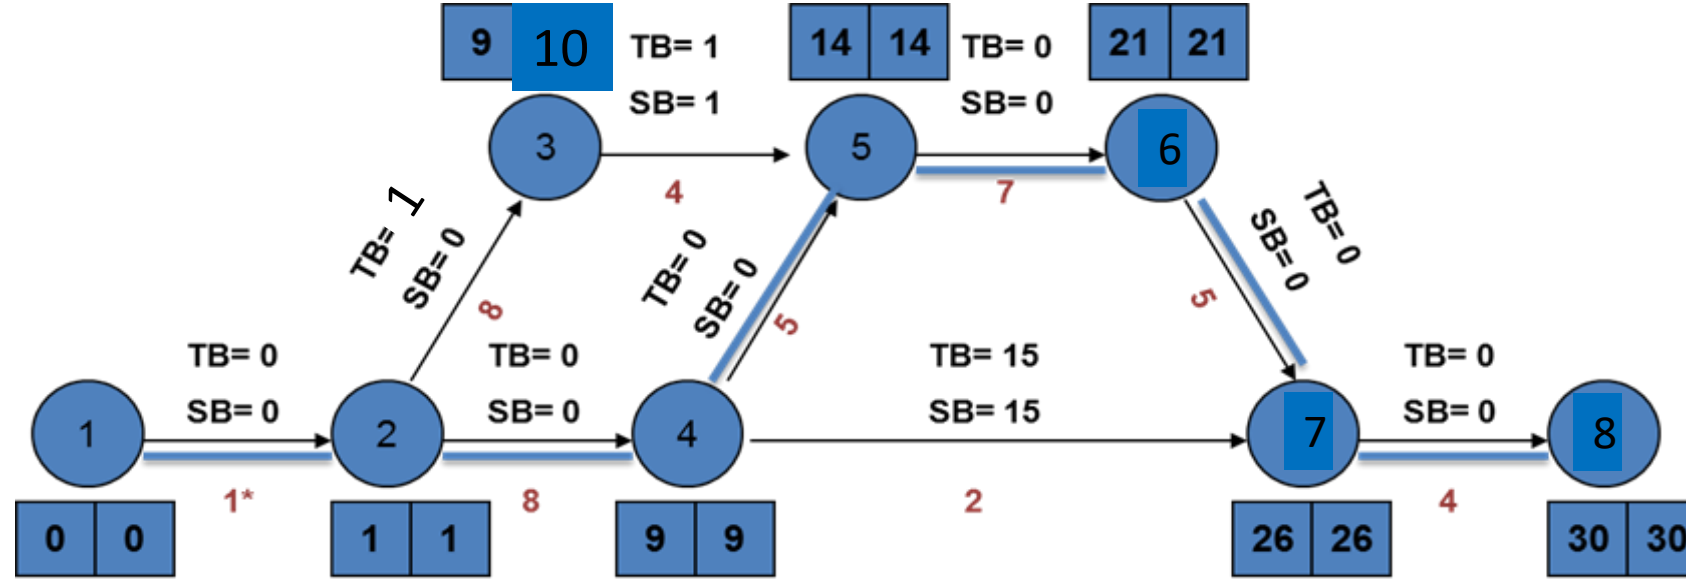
| 9 | 10 |
|---|---|

TB= 1
SB= 1

| 14 | 14 |
|---|---|

TB= 0
SB= 0

| 21 | 21 |
|---|---|

3

4

5

7

6

TB= 1
SB= 0

8

TB= 0
SB= 0

5

5

TB= 0
SB= 0

1

TB= 0
SB= 0

2

TB= 0
SB= 0

4

TB= 15
SB= 15

7

TB= 0
SB= 0

8

1*

8

2

4

| 0 | 0 |
|---|---|

| 1 | 1 |
|---|---|

| 9 | 9 |
|---|---|

| 26 | 26 |
|---|---|

| 30 | 30 |
|---|---|